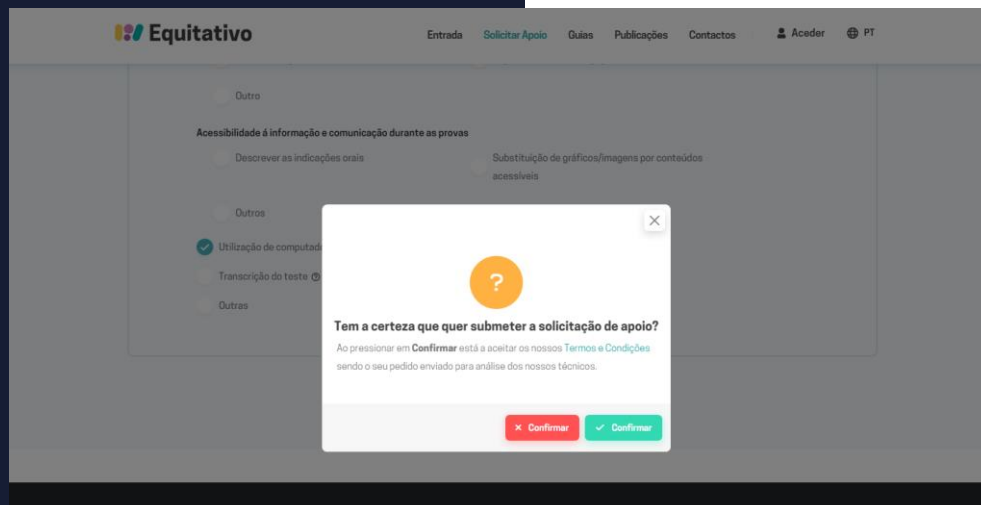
Equitativo

Entrada Solicitar Apoio Guias Publicações Contactos Aceder PT

Outro

Acessibilidade à informação e comunicação durante as provas

Descrever as indicações orais

Substituição de gráficos/imagens por conteúdos acessíveis

Outros

Utilização de computad

Transcrição do teste

Outras

×

?

Tem a certeza que quer submeter a solicitação de apoio?

Ao pressionar em Confirmar está a aceitar os nossos Termos e Condições sendo o seu pedido enviado para análise dos nossos técnicos.

× Confirmar ✓ Confirmar